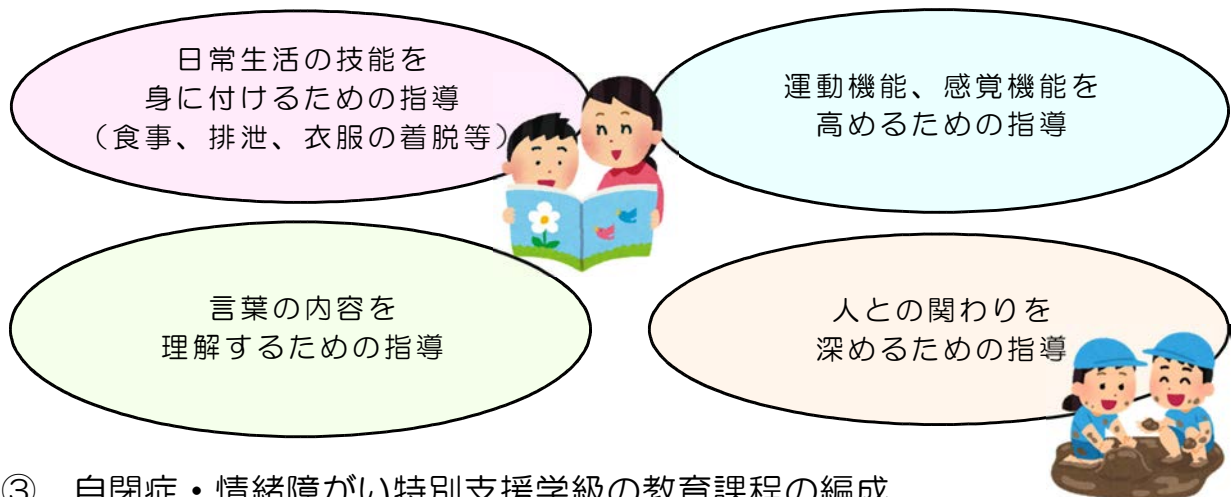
日常生活の技能を
身に付けるための指導
（食事、排泄、衣服の着脱等）

運動機能、感覚機能を
高めるための指導

言葉の内容を
理解するための指導

人との関わりを
深めるための指導

③　自閉症・情緒障がい特別支援学級の教育課程の編成